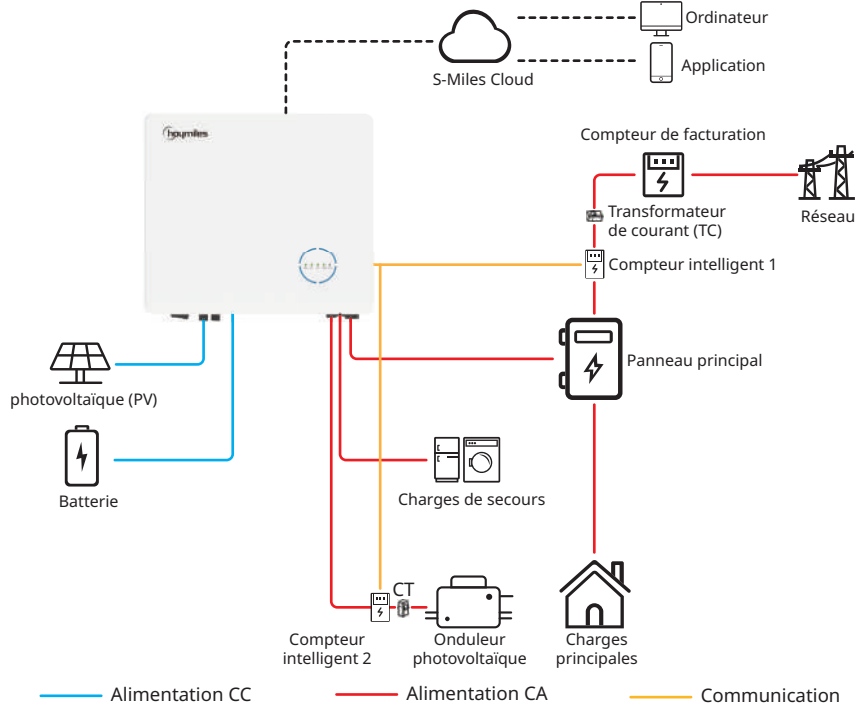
Ordinateur

Application

S-Miles Cloud

hoymiles

Compteur de facturation

Transformateur de courant (TC)

Réseau

Compteur intelligent 1

Panneau principal

photovoltaïque (PV)

Batterie

Charges de secours

CT

Compteur intelligent 2

Onduleur photovoltaïque

Charges principales

Alimentation CC

Alimentation CA

Communication